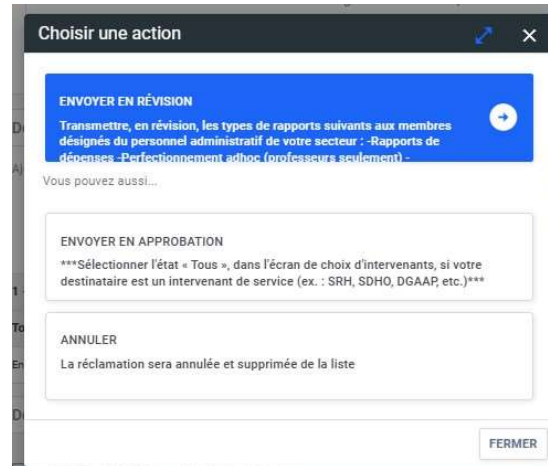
Choisir une action

ENVOYER EN RÉVISION

Transmettre, en révision, les types de rapports suivants aux membres désignés du personnel administratif de votre secteur : -Rapports de dépenses -Perfectionnement adhoc (professeurs seulement) -

Vous pouvez aussi...

ENVOYER EN APPROBATION

***Sélectionner l'état « Tous », dans l'écran de choix d'intervenants, si votre destinataire est un intervenant de service (ex. : SRH, SDHO, DGAAP, etc.)***

ANNULER

La réclamation sera annulée et supprimée de la liste

FERMER